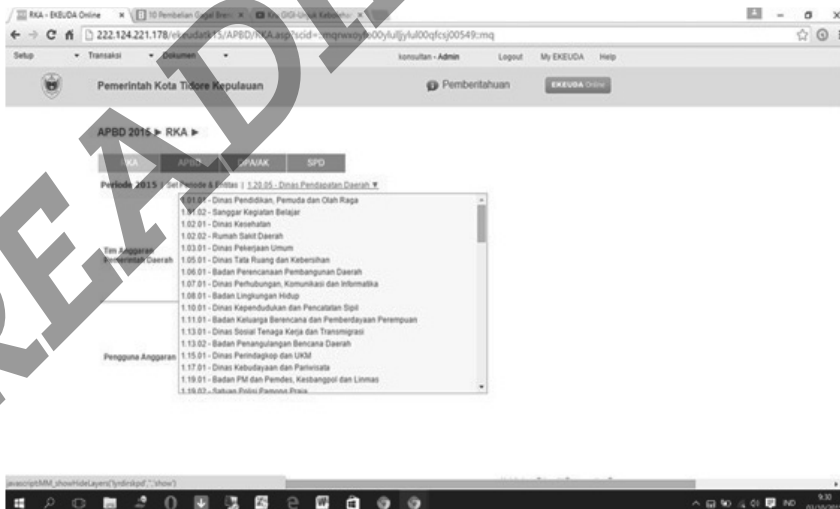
RKA - EKEUDA Online × 10 Pembelian Gagal Bran × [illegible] ×

222.124.221.178/ekeuda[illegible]/APBD/RKA.asp?scid=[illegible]mqrwxoy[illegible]00ylulljylul00qfcsj00549:mq

Setup ▾ Transaksi ▾ Dokumen ▾ konsultan - Admin Logout My EKEUDA Help

Pemerintah Kota Tidore Kepulauan

Pemberitahuan

EKEUDA Online

APBD 2015 ► RKA ►

RKA APBD DPA/AK SPD

Periode 2015 | Set Periode & Entitas | 1.20.05 - Dinas Pendapatan Daerah ▼

1.01.01 - Dinas Pendidikan, Pemuda dan Olah Raga
1.01.02 - Sanggar Kegiatan Belajar
1.02.01 - Dinas Kesehatan
1.02.02 - Rumah Sakit Daerah
1.03.01 - Dinas Pekerjaan Umum
1.05.01 - Dinas Tata Ruang dan Kebersihan
1.06.01 - Badan Perencanaan Pembangunan Daerah
1.07.01 - Dinas Perhubungan, Komunikasi dan Informatika
1.08.01 - Badan Lingkungan Hidup
1.10.01 - Dinas Kependudukan dan Pencatatan Sipil
1.11.01 - Badan Keluarga Berencana dan Pemberdayaan Perempuan
1.13.01 - Dinas Sosial Tenaga Kerja dan Transmigrasi
1.13.02 - Badan Penanggulangan Bencana Daerah
1.15.01 - Dinas Perindagkop dan UKM
1.17.01 - Dinas Kebudayaan dan Pariwisata
1.19.01 - Badan PM dan Pemdes, Kesbangpol dan Linmas
1.19.02 - Satuan Polisi Pamong Praja

Tim Anggaran Pemerintah Daerah

Pengguna Anggaran

javascript:MM_showHideLayers('lyrdinskpd','','show')

READ

9:30